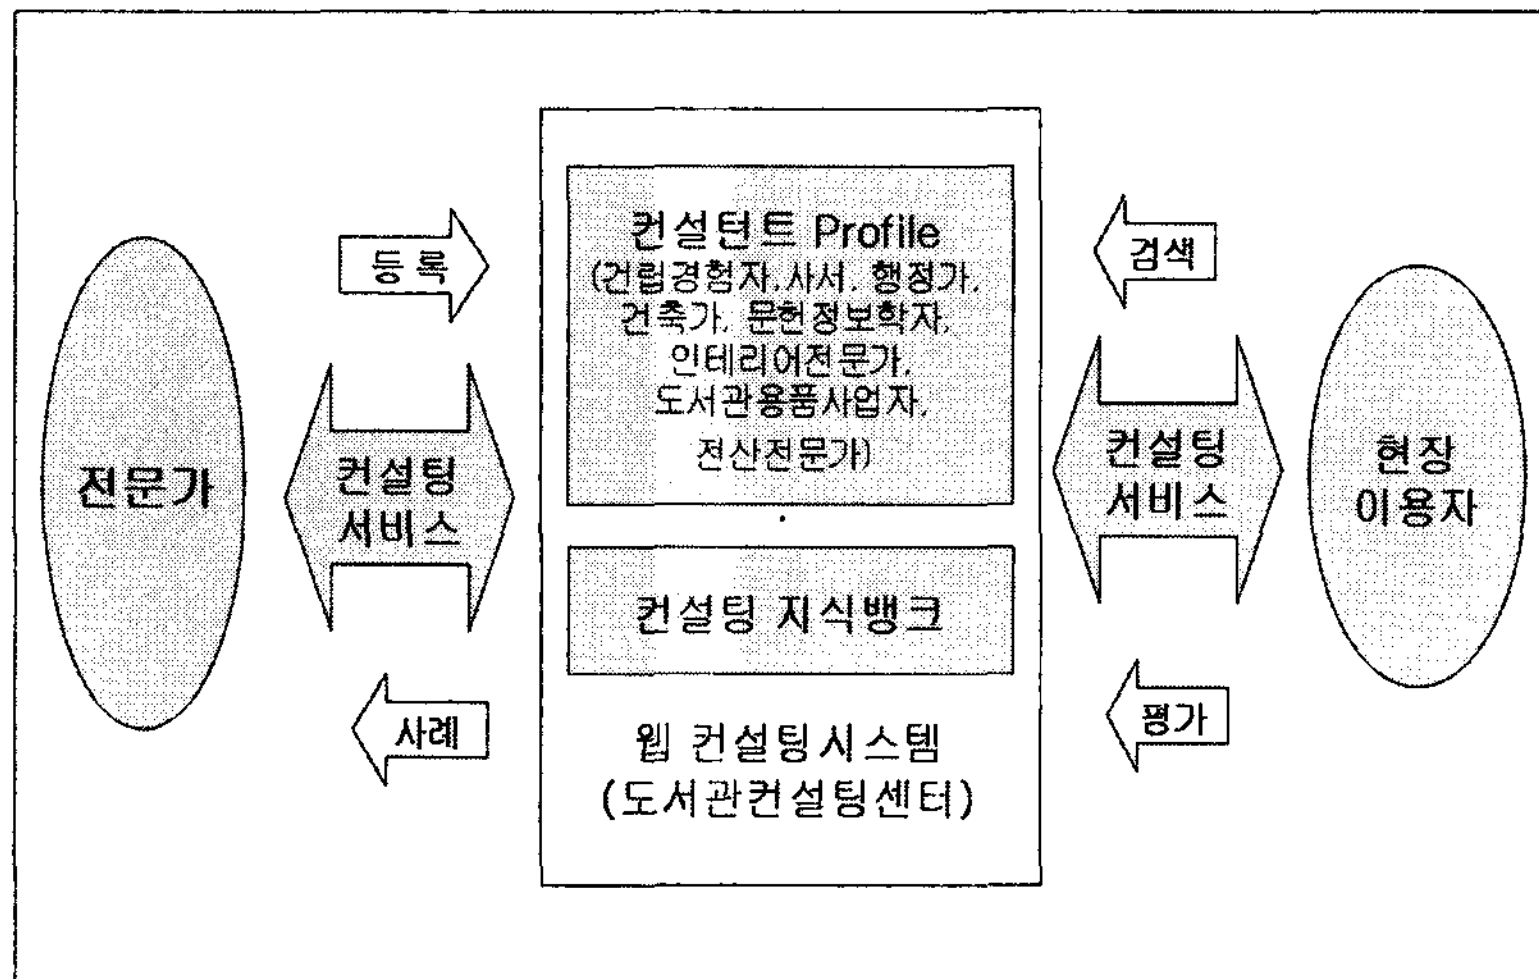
전문가

등 록

컨설팅 서비스

사례

컨설턴트 Profile
(건립경험자, 사서, 행정가, 건축가, 문헌정보학자, 인테리어전문가, 도서관용품사업자, 전산전문가)

컨설팅 지식뱅크

웹 컨설팅시스템
(도서관컨설팅센터)

검색

컨설팅 서비스

평가

현장 이용자